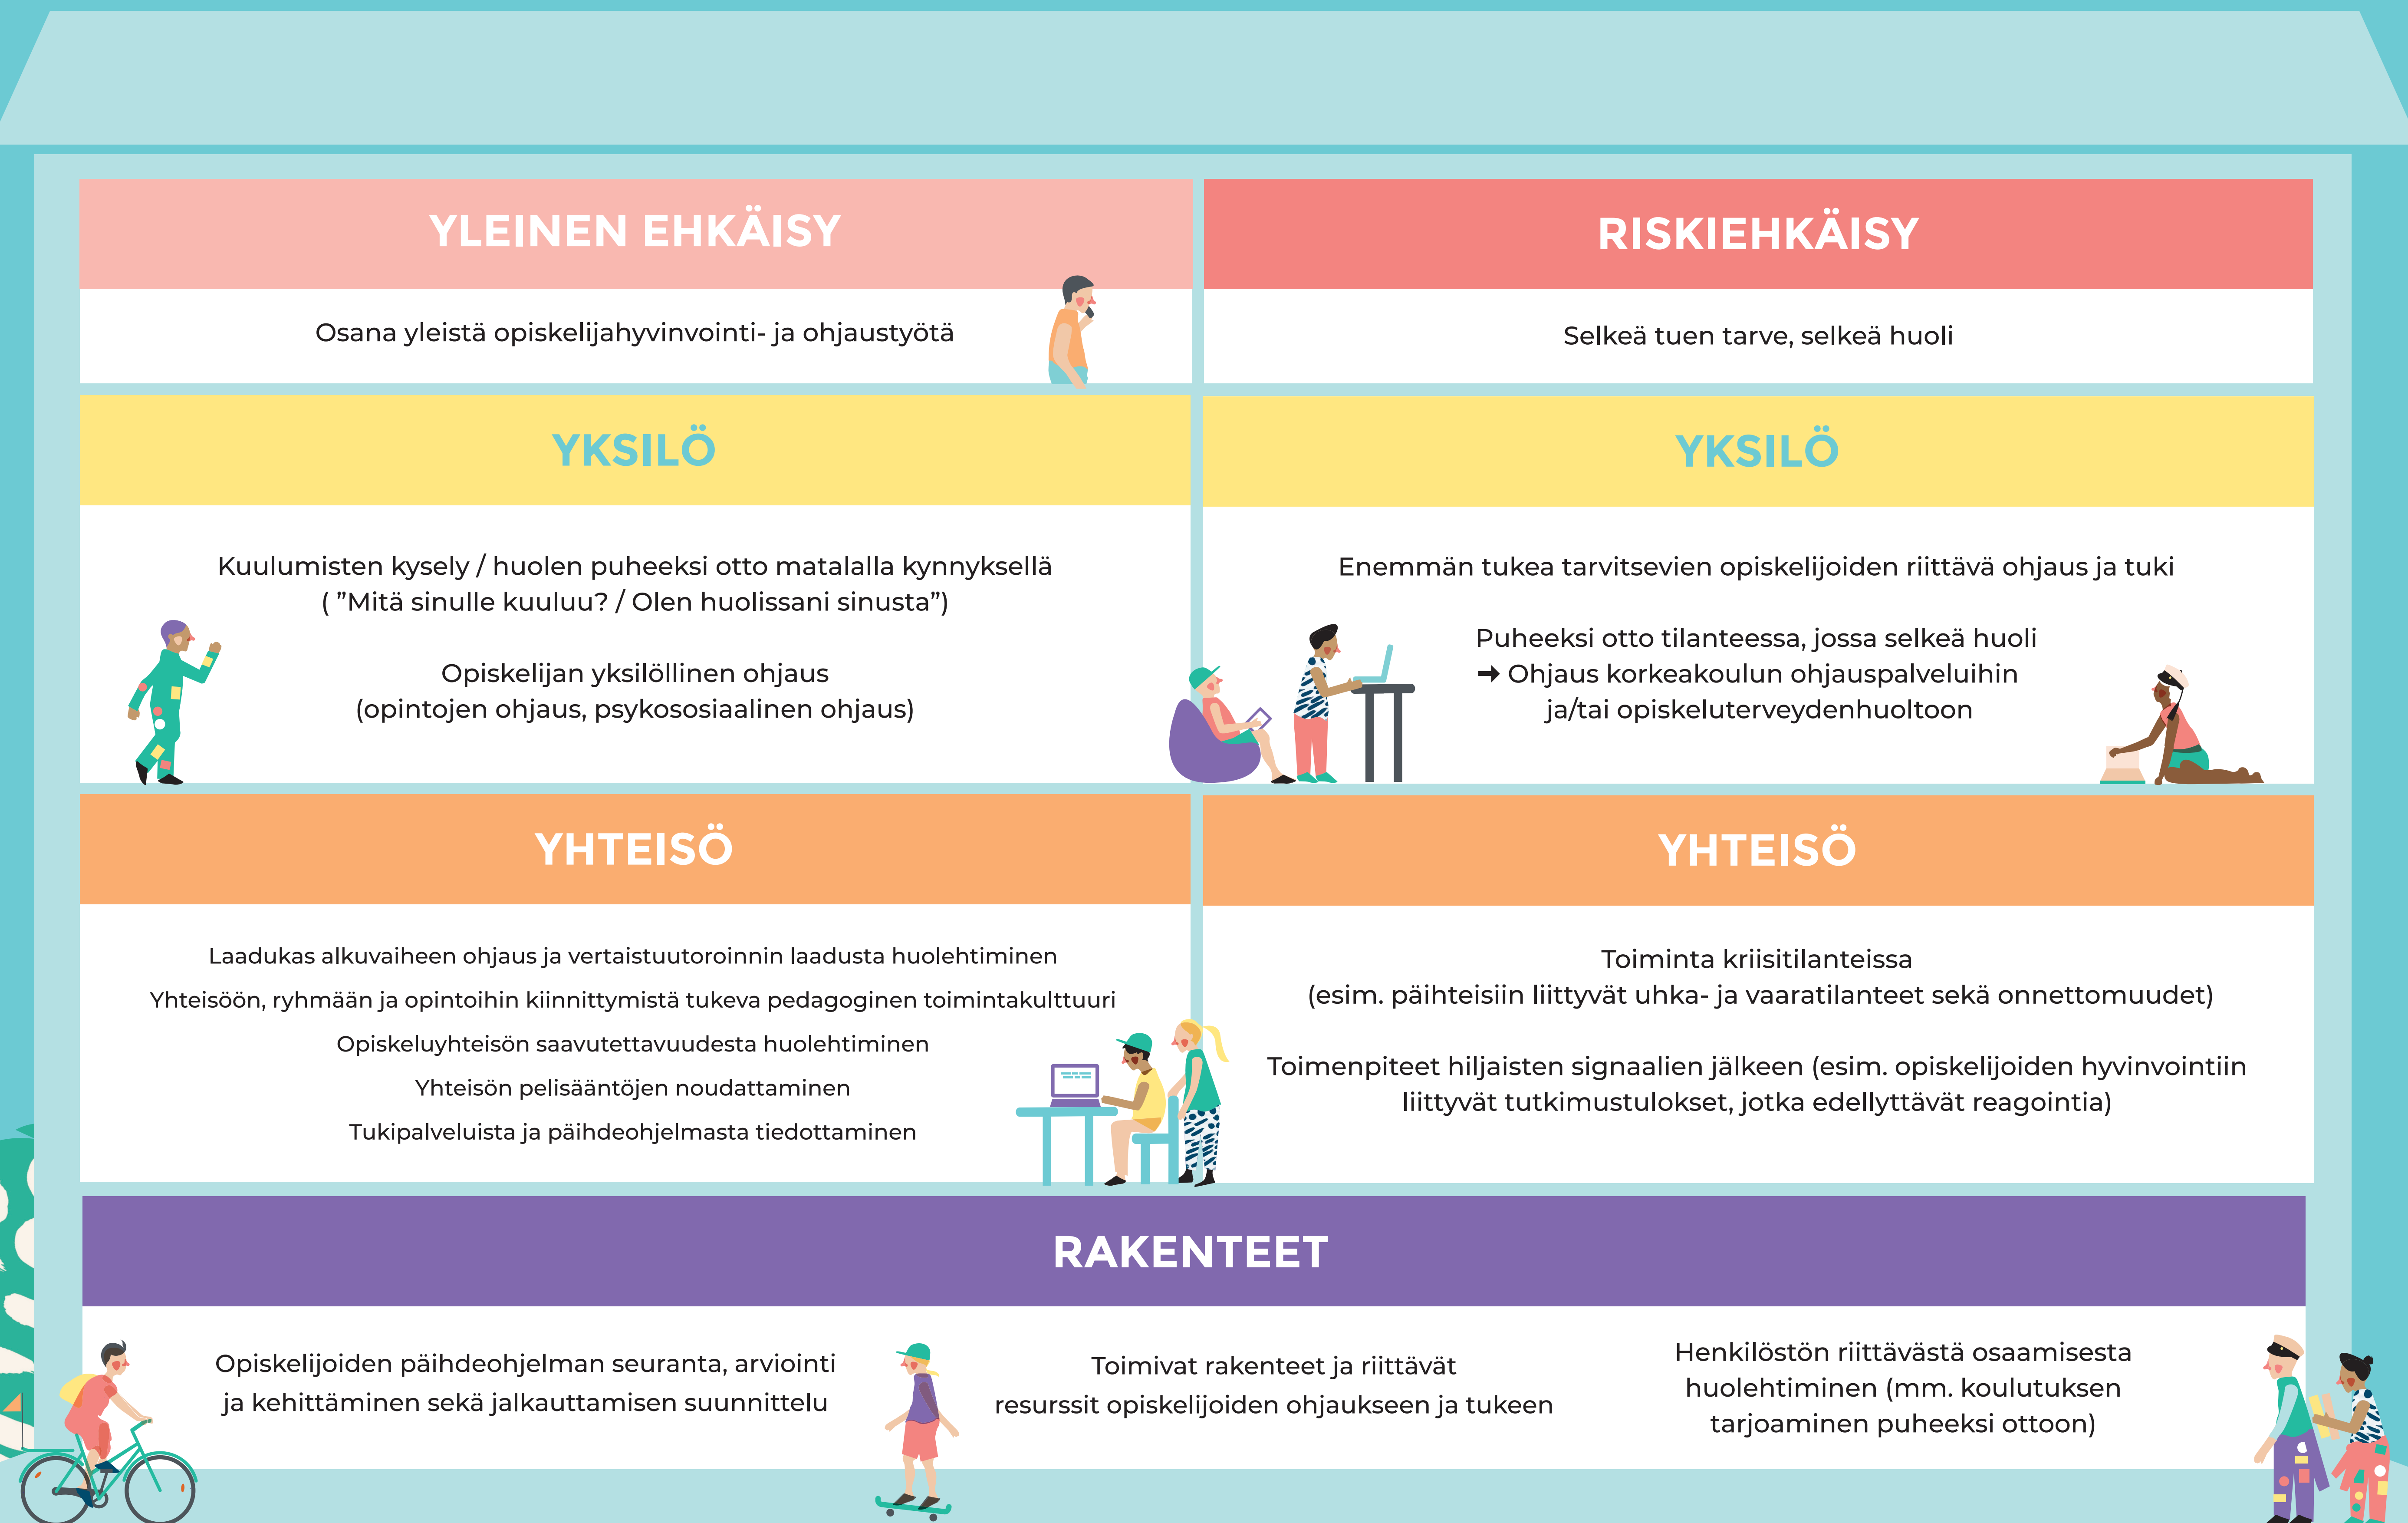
YLEINEN EHKÄISY

Osana yleistä opiskelijahyvinvointi- ja ohjaustyötä

RISKIEHKÄISY

Selkeä tuen tarve, selkeä huoli

YKSILÖ

Kuulumisten kysely / huolen puheeksi otto matalalla kynnyksellä ( ”Mitä sinulle kuuluu? / Olen huolissani sinusta”)

Opiskelijan yksilöllinen ohjaus (opintojen ohjaus, psykososiaalinen ohjaus)

YKSILÖ

Enemmän tukea tarvitsevien opiskelijoiden riittävä ohjaus ja tuki

Puheeksi otto tilanteessa, jossa selkeä huoli
➜ Ohjaus korkeakoulun ohjauspalveluihin ja/tai opiskeluterveydenhuoltoon

YHTEISÖ

Laadukas alkuvaiheen ohjaus ja vertaistuutoroinnin laadusta huolehtiminen

Yhteisöön, ryhmään ja opintoihin kiinnittymistä tukeva pedagoginen toimintakulttuuri

Opiskeluyhteisön saavutettavuudesta huolehtiminen

Yhteisön pelisääntöjen noudattaminen

Tukipalveluista ja päihdeohjelmasta tiedottaminen

YHTEISÖ

Toiminta kriisitilanteissa (esim. päihteisiin liittyvät uhka- ja vaaratilanteet sekä onnettomuudet)

Toimenpiteet hiljaisten signaalien jälkeen (esim. opiskelijoiden hyvinvointiin liittyvät tutkimustulokset, jotka edellyttävät reagointia)

RAKENTEET

Opiskelijoiden päihdeohjelman seuranta, arviointi ja kehittäminen sekä jalkauttamisen suunnittelu

Toimivat rakenteet ja riittävät resurssit opiskelijoiden ohjaukseen ja tukeen

Henkilöstön riittävästä osaamisesta huolehtiminen (mm. koulutuksen tarjoaminen puheeksi ottoon)